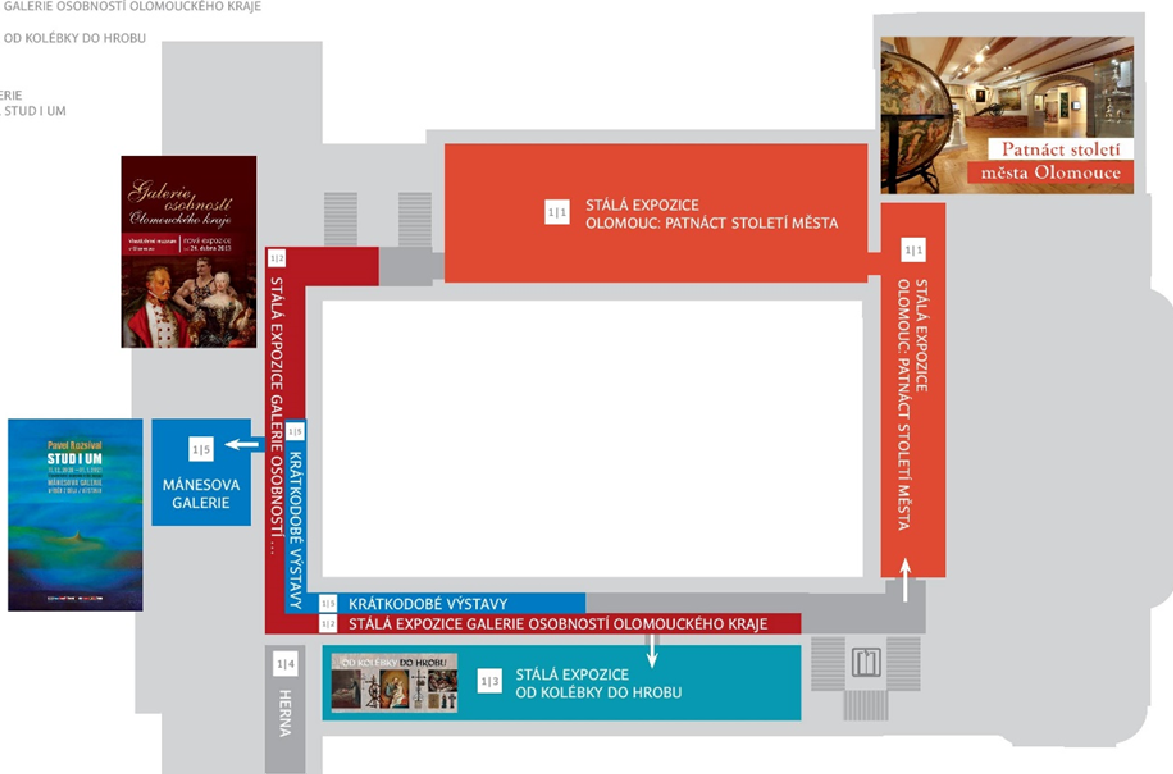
GALERIE OSOBNOSTÍ OLOMOUCKÉHO KRAJE

OD KOLÉBKY DO HROBU

ERIE
STUD I UM

Galerie osobností Olomouckého kraje

Patnáct století města Olomouce

1|1
STÁLÁ EXPOZICE
OLOMOUC: PATNÁCT STOLETÍ MĚSTA

1|1
STÁLÁ EXPOZICE
OLOMOUC: PATNÁCT STOLETÍ MĚSTA

1|2
STÁLÁ EXPOZICE GALERIE OSOBNOSTÍ ...

Pavel Lozsival
STUD I UM
MÁNESOVA GALERIE

1|5
MÁNESOVA GALERIE

1|5
KRÁTKODOBÉ VÝSTAVY

1|5 KRÁTKODOBÉ VÝSTAVY

1|2 STÁLÁ EXPOZICE GALERIE OSOBNOSTÍ OLOMOUCKÉHO KRAJE

1|4
HERNA

OD KOLÉBKY DO HROBU

1|3
STÁLÁ EXPOZICE
OD KOLÉBKY DO HROBU